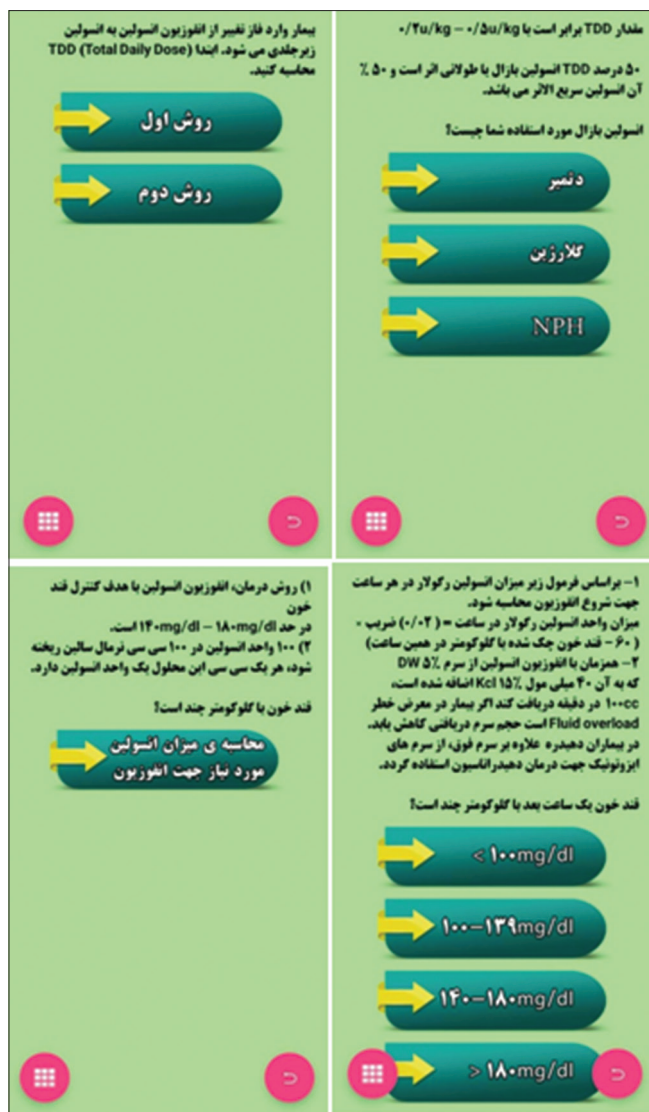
مقدار TDD برابر است با ۰/۵u/kg – ۰/۴u/kg

۵۰ درصد TDD انسولین بازال با طولانی اثر است و ۵۰ ٪ آن انسولین سریع الاثر می باشد.

انسولین بازال مورد استفاده شما چیست؟

دتمیر

گلارژین

NPH

بیمار وارد فاز تغییر از انفوزیون انسولین به انسولین زیرجلدی می شود. ابتدا (Total Daily Dose) TDD محاسبه کنید.

روش اول

روش دوم

۱– براساس فرمول زیر میزان انسولین رگولار در هر ساعت جهت شروع انفوزیون محاسبه شود.
میزان واحد انسولین رگولار در ساعت = ( ۰/۰۲) ضرب × ( ۶۰ – قند خون چک شده با گلوکومتر در همین ساعت)
۲– همزمان با انفوزیون انسولین از سرم ۵٪ DW که به آن ۴۰ میلی مول ۱۵٪ Kcl اضافه شده است، ۱۰۰cc در دقیقه دریافت کند اگر بیمار در معرض خطر Fluid overload است حجم سرم دریافتی کاهش یابد. در بیماران دهیدره علاوه بر سرم فوق، از سرم های ایزوتونیک جهت درمان دهیدراتاسیون استفاده گردد.

قند خون یک ساعت بعد با گلوکومتر چند است؟

< ۱۰۰mg/dl

۱۰۰–۱۳۹mg/dl

۱۴۰–۱۸۰mg/dl

> ۱۸۰mg/dl

۱) روش درمان، انفوزیون انسولین با هدف کنترل قند خون در حد ۱۸۰mg/dl – ۱۴۰mg/dl است.
۲) ۱۰۰ واحد انسولین در ۱۰۰ سی سی نرمال سالین ریخته شود، هر یک سی سی این محلول یک واحد انسولین دارد.

قند خون با گلوکومتر چند است؟

محاسبه ی میزان انسولین مورد نیاز جهت انفوزیون